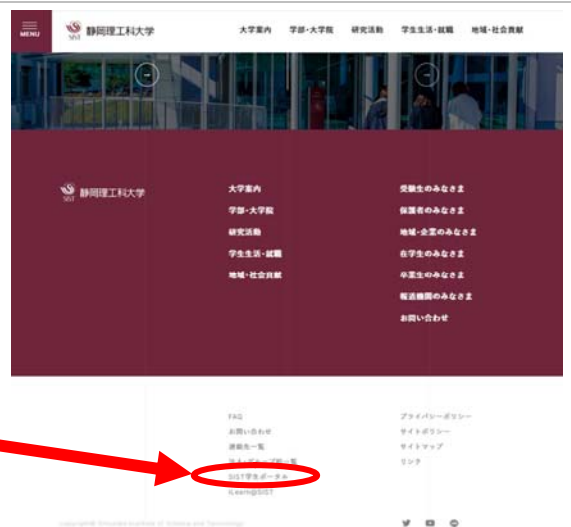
MENU

静岡理工科大学

大学案内　学部・大学院　研究活動　学生生活・就職　地域・社会貢献

SIST 静岡理工科大学

大学案内
学部・大学院
研究活動
学生生活・就職
地域・社会貢献

受験生のみなさま
保護者のみなさま
地域・企業のみなさま
在学生のみなさま
卒業生のみなさま
報道機関のみなさま
お問い合わせ

FAQ
お問い合わせ
連絡先一覧
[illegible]
SIST学生ポータル
iLearn@SIST

プライバシーポリシー
サイトポリシー
サイトマップ
リンク

Copyright© Shizuoka Institute of Science and Technology